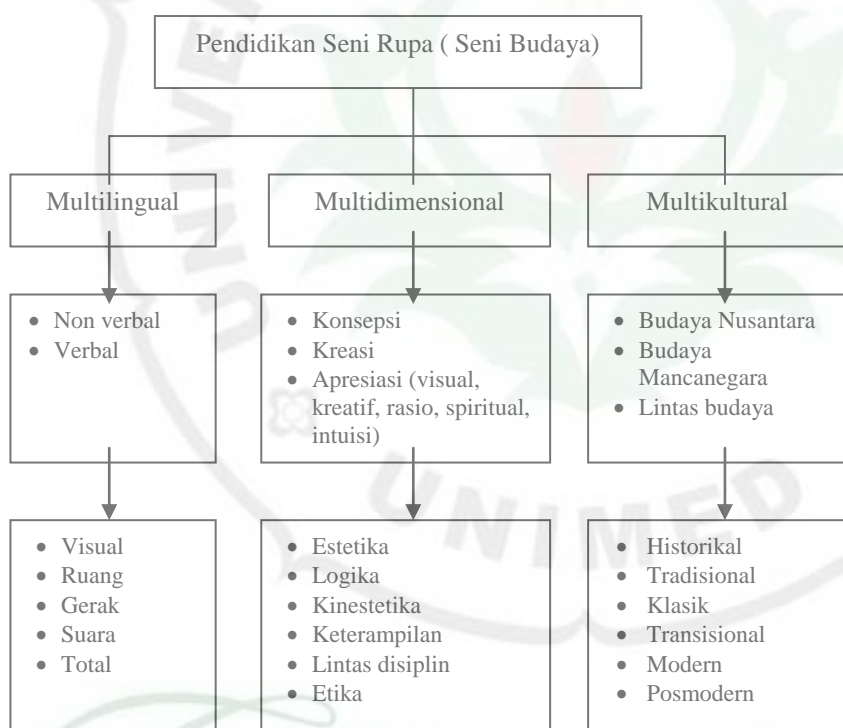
Pendidikan Seni Rupa ( Seni Budaya)

Multilingual

Multidimensional

Multikultural

- Non verbal
- Verbal

- Konsepsi
- Kreasi
- Apresiasi (visual, kreatif, rasio, spiritual, intuisi)

- Budaya Nusantara
- Budaya Mancanegara
- Lintas budaya

- Visual
- Ruang
- Gerak
- Suara
- Total

- Estetika
- Logika
- Kinestetika
- Keterampilan
- Lintas disiplin
- Etika

- Historikal
- Tradisional
- Klasik
- Transisional
- Modern
- Posmodern

UNIMED